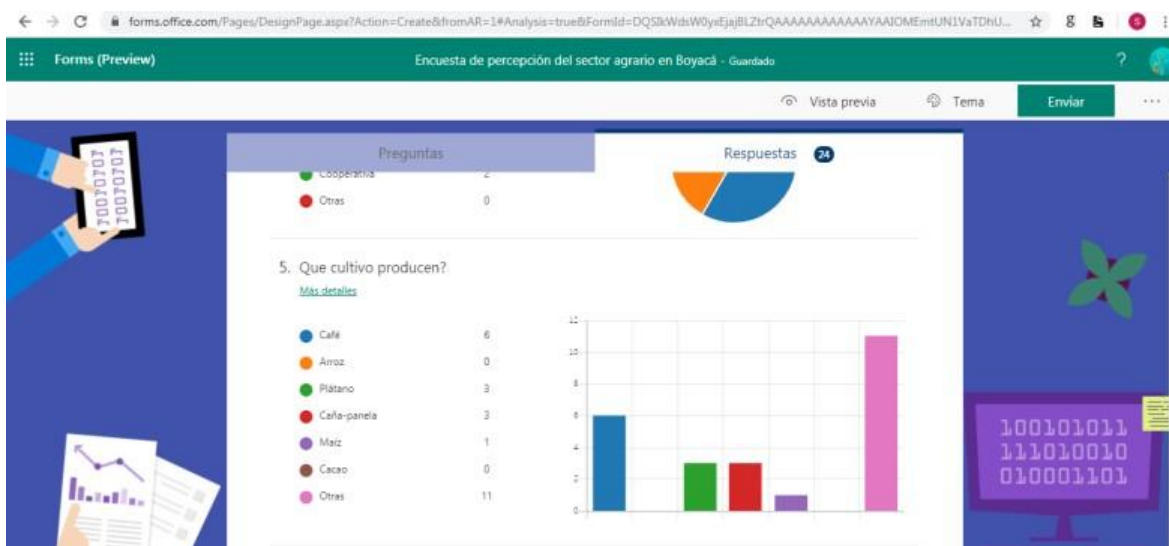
forms.office.com/Pages/DesignPage.aspx?Action=Create&fromAR=1#Analysis=true&FormId=DQSIkWdsW0yxEjajBLZtrQAAAAAAAAAAAAYAAIOMEmtUN1VaTDhU...

Forms (Preview)

Encuesta de percepción del sector agrario en Boyacá - Guardado

?

Vista previa

Tema

Enviar

...

10010101
10010101

Preguntas

Respuestas 24

Cooperativa 2

Otras 0

5. Que cultivo producen?

Más detalles

| | |
|---|---|
| Café | 6 |
| Arroz | 0 |
| Plátano | 3 |
| Caña-panela | 3 |
| Maíz | 1 |
| Cacao | 0 |
| Otras | 11 |

12
10
8
6
4
2
0

100101011
111010010
010001101